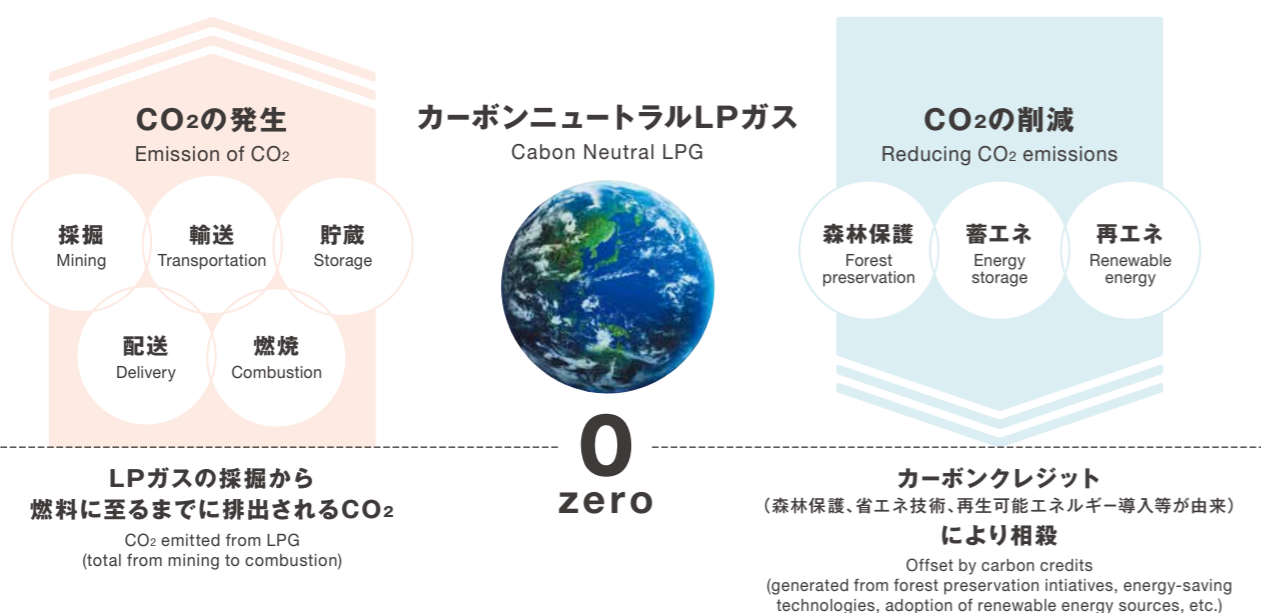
$CO_2$の発生
Emission of $CO_2$

採掘
Mining

輸送
Transportation

貯蔵
Storage

配送
Delivery

燃焼
Combustion

カーボンニュートラルLPガス
Cabon Neutral LPG

$CO_2$の削減
Reducing $CO_2$ emissions

森林保護
Forest preservation

蓄エネ
Energy storage

再エネ
Renewable energy

LPガスの採掘から燃料に至るまでに排出される$CO_2$
$CO_2$ emitted from LPG
(total from mining to combustion)

0
zero

カーボンクレジット
（森林保護、省エネ技術、再生可能エネルギー導入等が由来）
により相殺
Offset by carbon credits
(generated from forest preservation intiatives, energy-saving technologies, adoption of renewable energy sources, etc.)